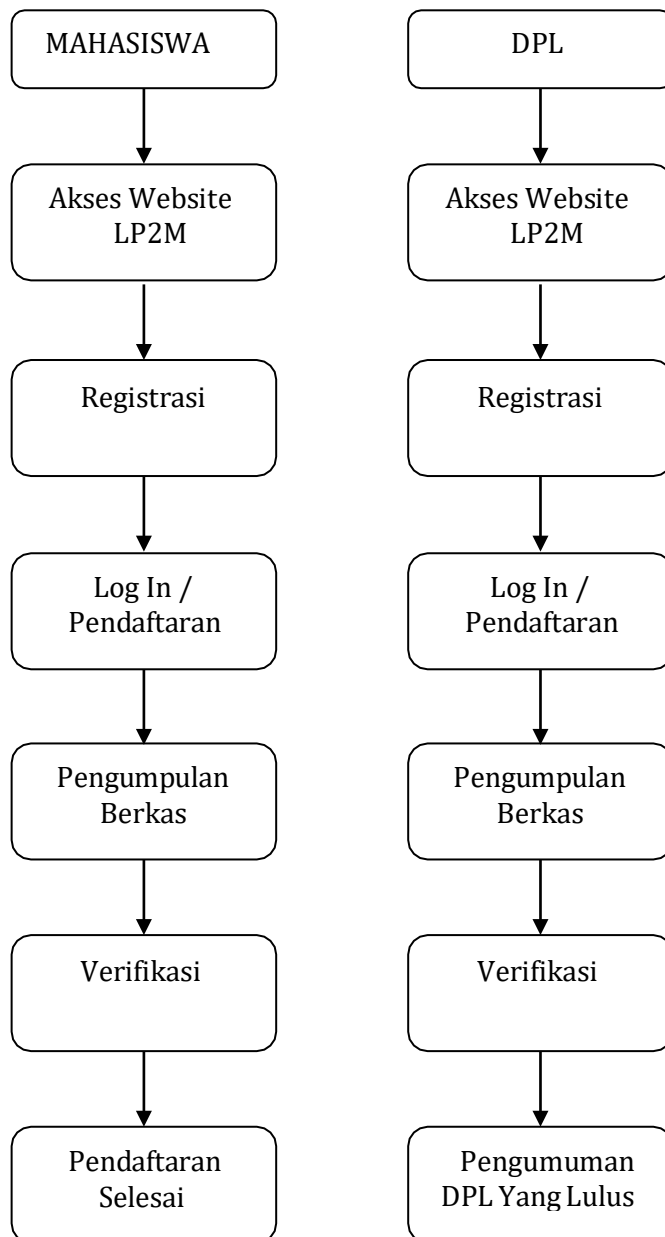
MAHASISWA

Akses Website LP2M

Registrasi

Log In / Pendaftaran

Pengumpulan Berkas

Verifikasi

Pendaftaran Selesai

DPL

Akses Website LP2M

Registrasi

Log In / Pendaftaran

Pengumpulan Berkas

Verifikasi

Pengumuman DPL Yang Lulus